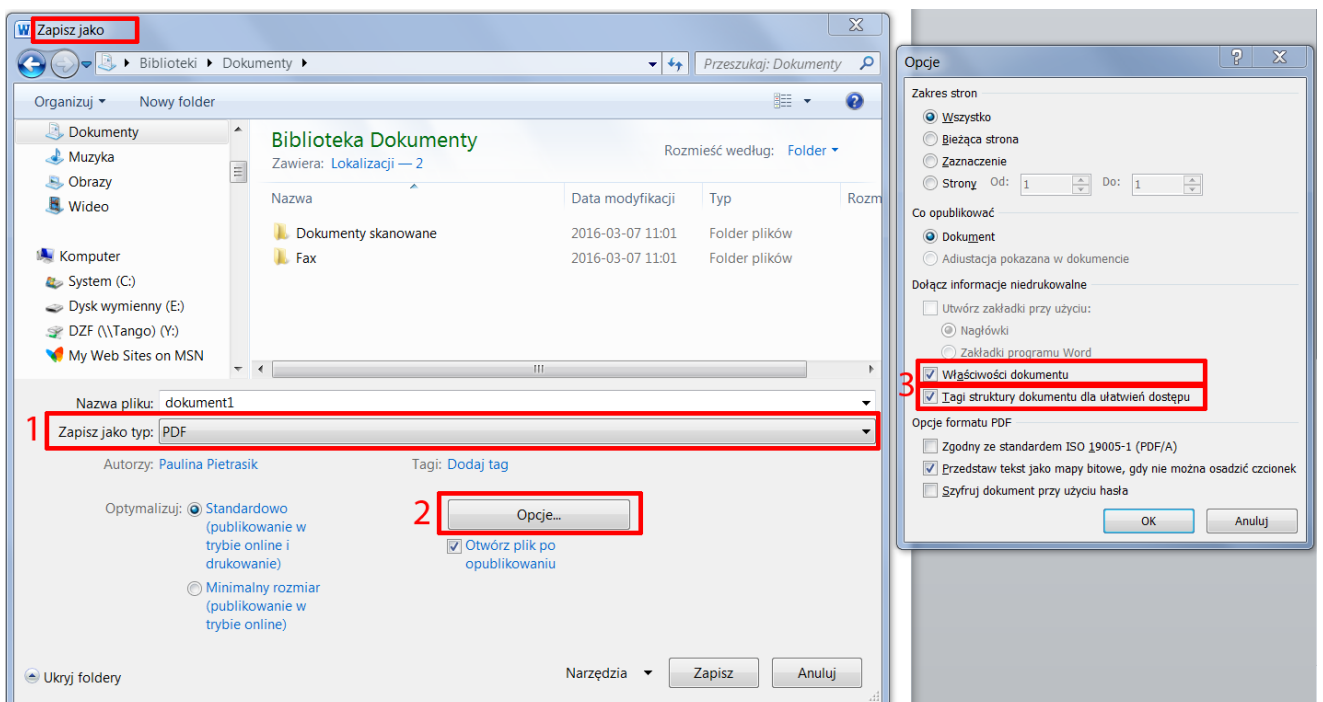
Zapisz jako

Biblioteki ▸ Dokumenty ▸

Przeszukaj: Dokumenty

Organizuj ▾ Nowy folder

Dokumenty
Muzyka
Obrazy
Wideo

Komputer
System (C:)
Dysk wymienny (E:)
DZF (\\Tango) (Y:)
My Web Sites on MSN

Biblioteka Dokumenty
Zawiera: Lokalizacji — 2

Rozmieść według: Folder ▾

| Nazwa | Data modyfikacji | Typ | Rozm |
|---|---|---|---|
| Dokumenty skanowane | 2016-03-07 11:01 | Folder plików | |
| Fax | 2016-03-07 11:01 | Folder plików | |

Nazwa pliku: dokument1

1 Zapisz jako typ: PDF

Autorzy: Paulina Pietrasik
Tagi: Dodaj tag

Optymalizuj: Standardowo (publikowanie w trybie online i drukowanie)
Minimalny rozmiar (publikowanie w trybie online)

2 Opcje...

Otwórz plik po opublikowaniu

Ukryj foldery

Narzędzia ▾ Zapisz Anuluj

Opcje

Zakres stron
Wszystko
Bieżąca strona
Zaznaczenie
Strony Od: 1 Do: 1

Co opublikować
Dokument
Adiustacja pokazana w dokumencie

Dołącz informacje niedrukowalne
Utwórz zakładki przy użyciu:
Nagłówki
Zakładki programu Word
3 Właściwości dokumentu
Tagi struktury dokumentu dla ułatwień dostępu

Opcje formatu PDF
Zgodny ze standardem ISO 19005-1 (PDF/A)
Przedstaw tekst jako mapy bitowe, gdy nie można osadzić czcionek
Szyfruj dokument przy użyciu hasła

OK Anuluj